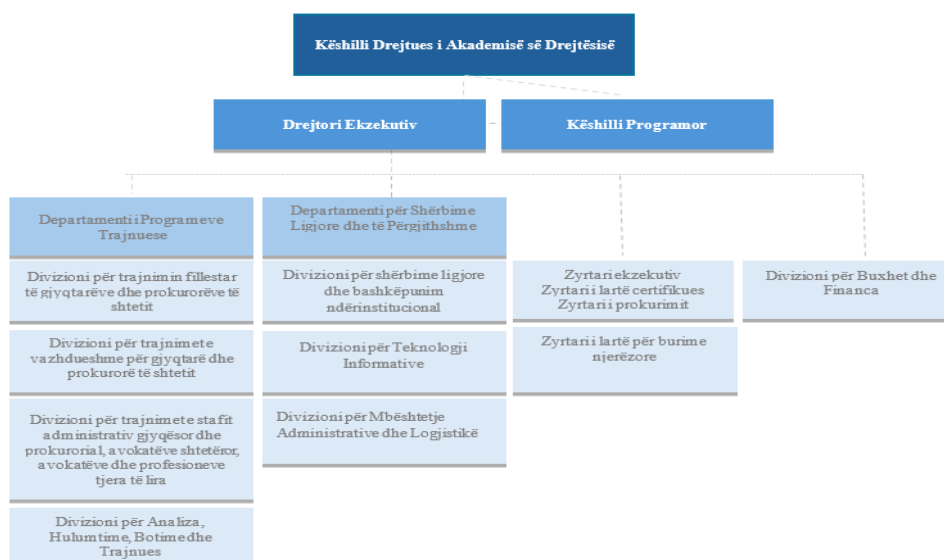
Këshilli Drejtues i Akademisë së Drejtësisë

Drejtori Ekzekutiv

Këshilli Programor

Departamenti i Programeve Trajnuese

Divizioni për trajnimin fillestar të gjyqtarëve dhe prokurorëve të shtetit

Divizioni për trajnimet e vazhdueshme për gjyqtarë dhe prokurorë të shtetit

Divizioni për trajnimet e stafit administrativ gjyqësor dhe prokurorial, avokatëve shtetëror, avokatëve dhe profesioneve tjera të lira

Divizioni për Analiza, Hulumtime, Botime dhe Trajnues

Departamenti për Shërbime Ligjore dhe të Përgjithshme

Divizioni për shërbime ligjore dhe bashkëpunim ndërinstitucional

Divizioni për Teknologji Informative

Divizioni për Mbështetje Administrative dhe Logjistikë

Zyrtari ekzekutiv
Zyrtari i lartë certifikues
Zyrtari i prokurimit

Zyrtari i lartë për burime njerëzore

Divizioni për Buxhet dhe Financa